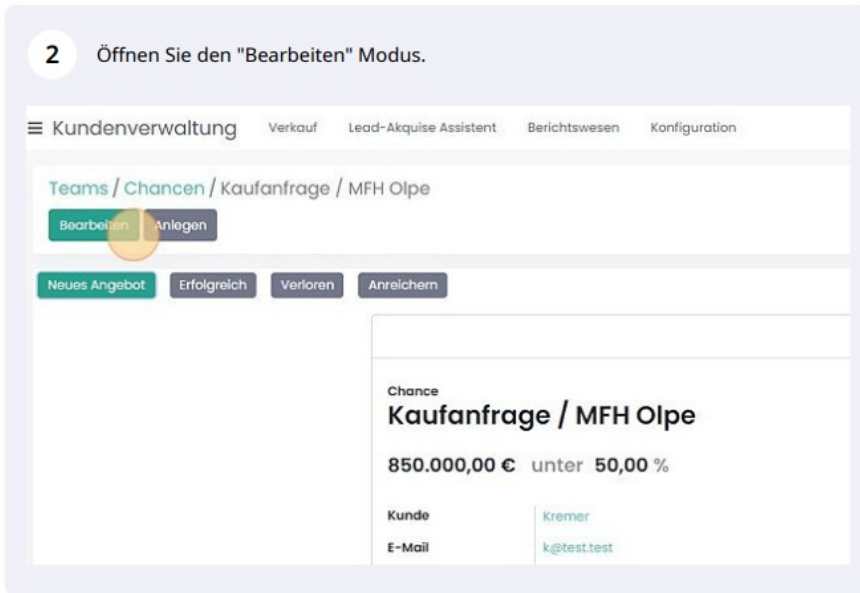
2 Öffnen Sie den "Bearbeiten" Modus.

≡ Kundenverwaltung Verkauf Lead-Akquise Assistent Berichtswesen Konfiguration

Teams / Chancen / Kaufanfrage / MFH Olpe

Bearbeiten Anlegen

Neues Angebot Erfolgreich Verloren Anreichern

Chance
Kaufanfrage / MFH Olpe

850.000,00 € unter 50,00 %

Kunde Kremer
E-Mail k@test.test